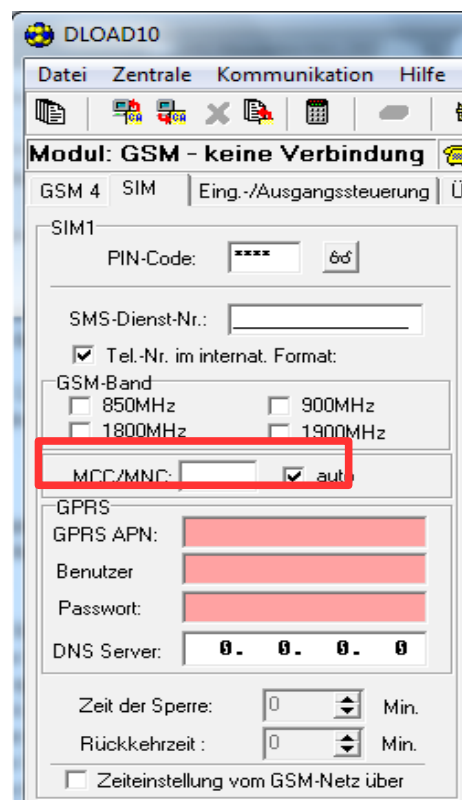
DLOAD10

Datei Zentrale Kommunikation Hilfe

Modul: GSM - keine Verbindung

GSM 4 SIM Eing.-/Ausgangssteuerung

SIM1
PIN-Code: ****

SMS-Dienst-Nr.:

Tel.-Nr. im internat. Format:

GSM-Band
850MHz
900MHz
1800MHz
1900MHz

MCC/MNC:
auto

GPRS
GPRS APN:
Benutzer
Passwort:
DNS Server: 0. 0. 0. 0

Zeit der Sperre: 0 Min.
Rückkehrzeit : 0 Min.

Zeiteinstellung vom GSM-Netz über